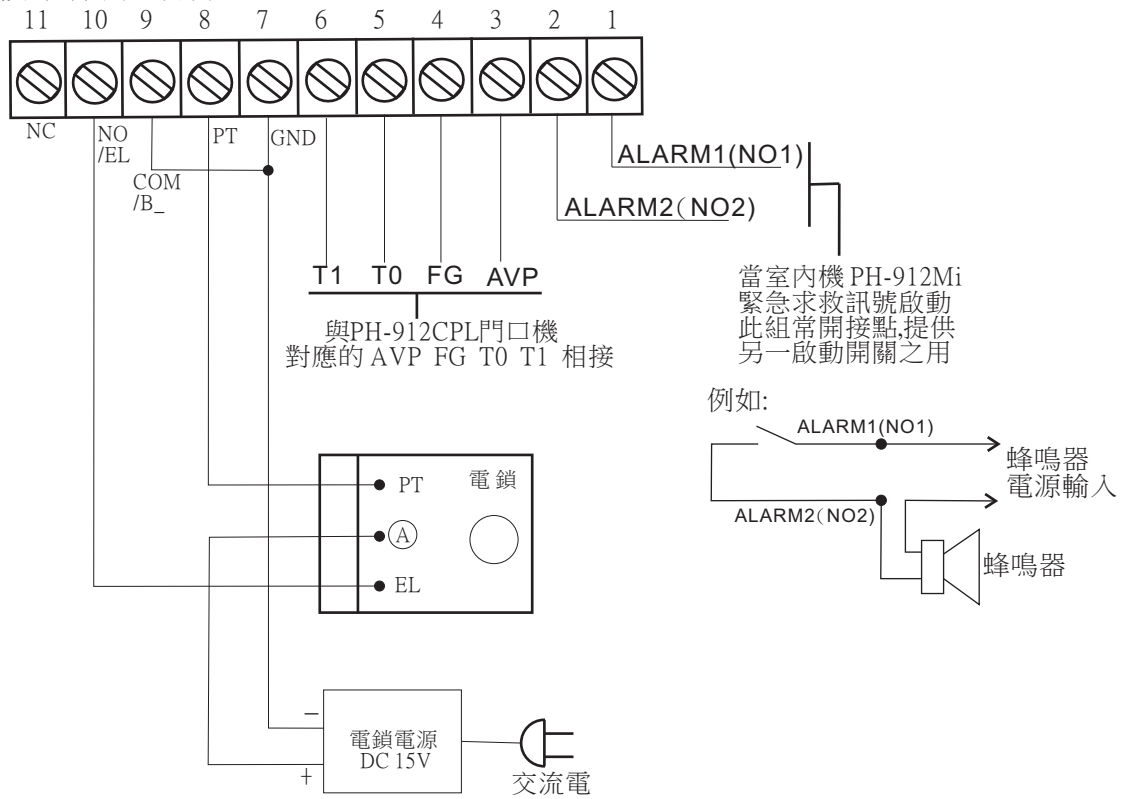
11 10 9 8 7 6 5 4 3 2 1

NC
NO /EL
COM /B_
PT
GND

ALARM1(NO1)
ALARM2(NO2)

T1 T0 FG AVP

與PH-912CPL門口機
對應的 AVP FG T0 T1 相接

當室內機 PH-912Mi
緊急求救訊號啟動
此組常開接點,提供
另一啟動開關之用

例如:
ALARM1(NO1)
蜂鳴器
電源輸入
ALARM2(NO2)
蜂鳴器

PT
電鎖
A
EL

−
電鎖電源
DC 15V
+
交流電